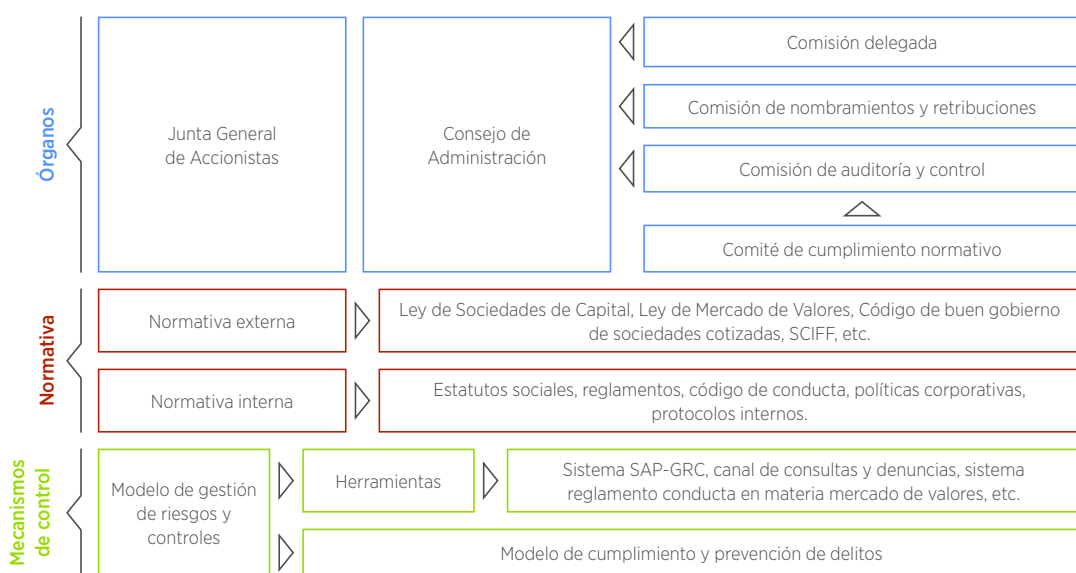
Órganos

Junta General de Accionistas

Consejo de Administración

Comisión delegada

Comisión de nombramientos y retribuciones

Comisión de auditoría y control

Comité de cumplimiento normativo

Normativa

Normativa externa

Ley de Sociedades de Capital, Ley de Mercado de Valores, Código de buen gobierno de sociedades cotizadas, SCIFF, etc.

Normativa interna

Estatutos sociales, reglamentos, código de conducta, políticas corporativas, protocolos internos.

Mecanismos de control

Modelo de gestión de riesgos y controles

Herramientas

Sistema SAP-GRC, canal de consultas y denuncias, sistema reglamento conducta en materia mercado de valores, etc.

Modelo de cumplimiento y prevención de delitos